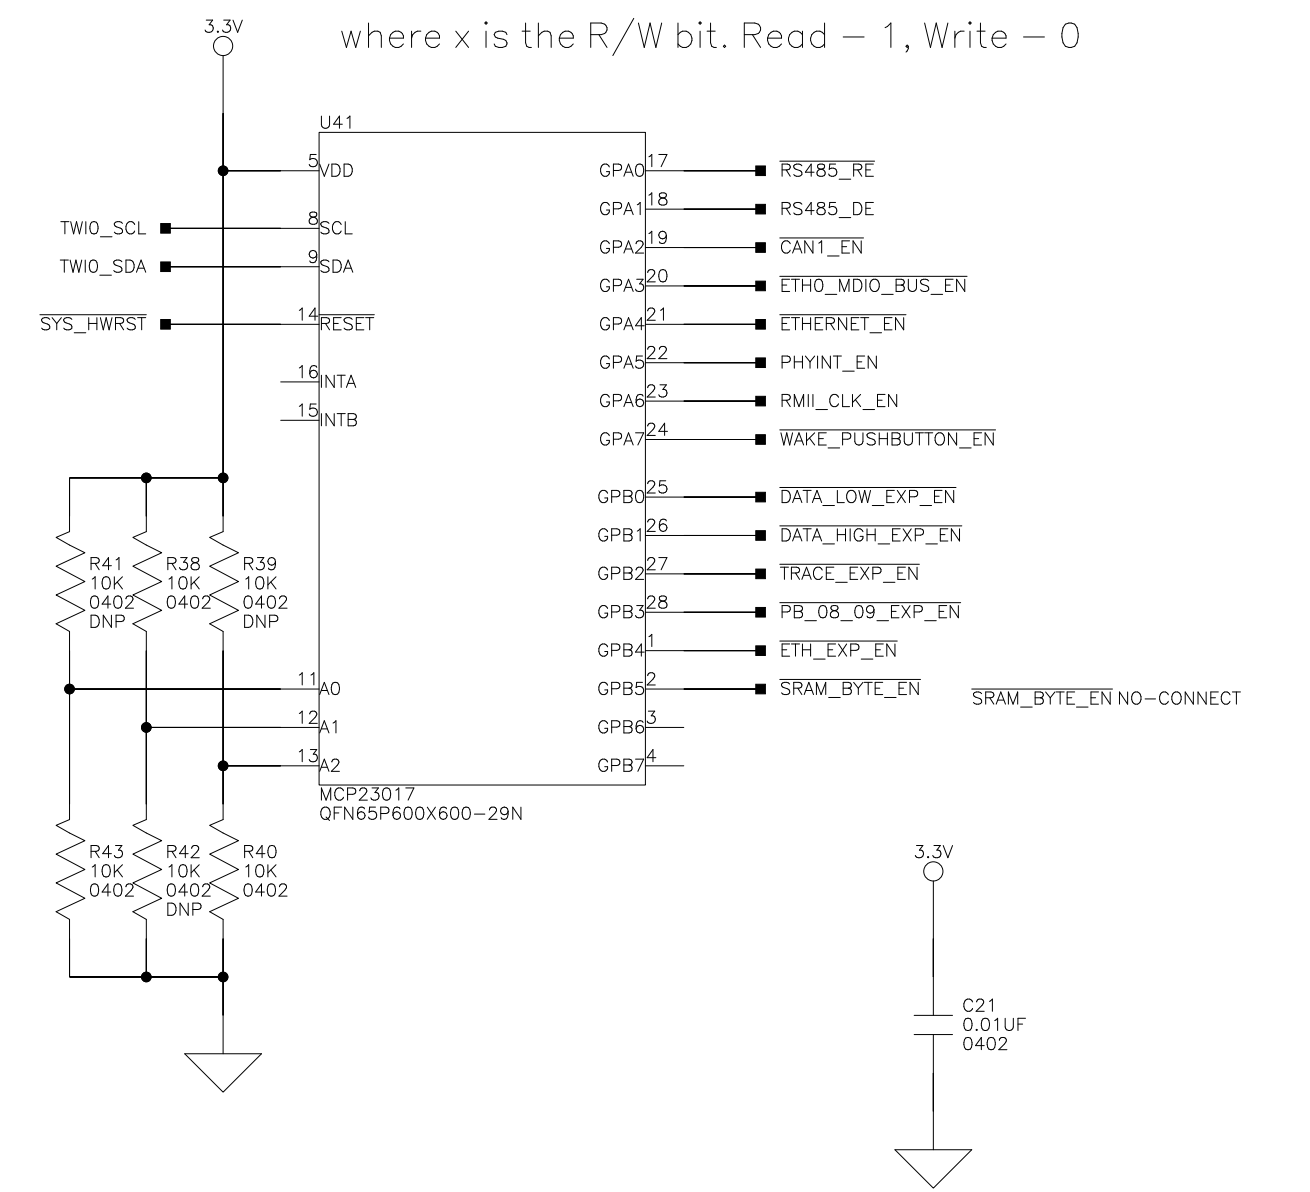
where x is the R/W bit. Read – 1, Write – 0

3.3V

U41

5 VDD
8 SCL
9 SDA
14 $\overline{\text{RESET}}$
16 INTA
15 INTB
11 A0
12 A1
13 A2

TWI0_SCL
TWI0_SDA
$\overline{\text{SYS\_HWRST}}$

GPA0 17 $\overline{\text{RS485\_RE}}$
GPA1 18 RS485_DE
GPA2 19 $\overline{\text{CAN1\_EN}}$
GPA3 20 $\overline{\text{ETH0\_MDIO\_BUS\_EN}}$
GPA4 21 $\overline{\text{ETHERNET\_EN}}$
GPA5 22 PHYINT_EN
GPA6 23 RMII_CLK_EN
GPA7 24 $\overline{\text{WAKE\_PUSHBUTTON\_EN}}$

GPB0 25 $\overline{\text{DATA\_LOW\_EXP\_EN}}$
GPB1 26 $\overline{\text{DATA\_HIGH\_EXP\_EN}}$
GPB2 27 $\overline{\text{TRACE\_EXP\_EN}}$
GPB3 28 $\overline{\text{PB\_08\_09\_EXP\_EN}}$
GPB4 1 $\overline{\text{ETH\_EXP\_EN}}$
GPB5 2 $\overline{\text{SRAM\_BYTE\_EN}}$
GPB6 3
GPB7 4

$\overline{\text{SRAM\_BYTE\_EN}}$ NO–CONNECT

R41 10K 0402 DNP
R38 10K 0402
R39 10K 0402 DNP

MCP23017
QFN65P600X600–29N

R43 10K 0402
R42 10K 0402 DNP
R40 10K 0402

3.3V

C21
0.01UF
0402